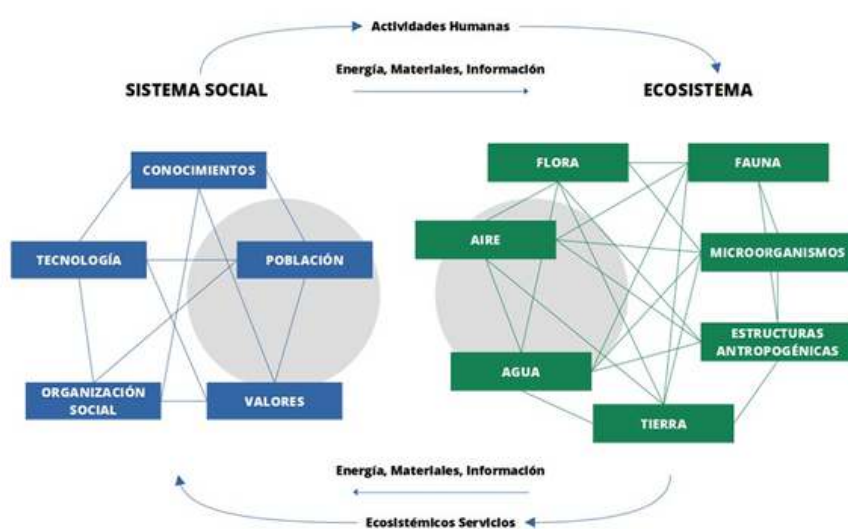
Actividades Humanas

Energía, Materiales, Información

SISTEMA SOCIAL

ECOSISTEMA

CONOCIMIENTOS

TECNOLOGÍA

POBLACIÓN

ORGANIZACIÓN SOCIAL

VALORES

FLORA

FAUNA

AIRE

MICROORGANISMOS

ESTRUCTURAS ANTROPOGÉNICAS

AGUA

TIERRA

Energía, Materiales, Información

Ecosistémicos Servicios